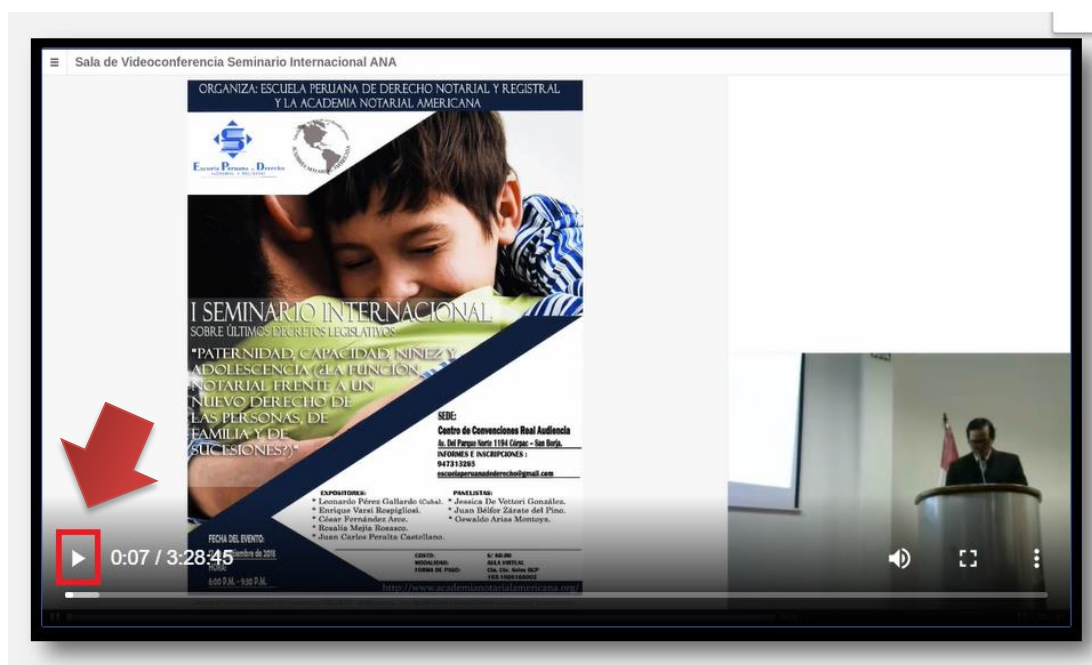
Sala de Videoconferencia Seminario Internacional ANA

ORGANIZA: ESCUELA PERUANA DE DERECHO NOTARIAL Y REGISTRAL Y LA ACADEMIA NOTARIAL AMERICANA

Escuela Peruana de Derecho

I SEMINARIO INTERNACIONAL
SOBRE ÚLTIMOS DECRETOS LEGISLATIVOS

"PATERNIDAD, CAPACIDAD, NIÑEZ Y ADOLESCENCIA ¿LA FUNCIÓN NOTARIAL FRENTE A UN NUEVO DERECHO DE LAS PERSONAS, DE FAMILIA Y DE SUCESIONES?"

SEDE:
Centro de Convenciones Real Audiencia
Av. Del Parque Norte 1194 Córpac - San Borja.
INFORMES E INSCRIPCIONES:
947313265
escuelaperuanadederecho@gmail.com

EXPOSITORES:
* Leonardo Pérez Gallardo (Cuba).
* Enrique Varsi Rospigliosi.
* César Fernández Arce.
* Rosalía Mejía Rosasco.
* Juan Carlos Peralta Castellano.

PANELISTAS:
* Jessica De Vettori González.
* Juan Bélfor Zárate del Pino.
* Oswaldo Arias Montoya.

FECHA DEL EVENTO:
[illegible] embre de 2015
HORA:
6:00 P.M. - 9:30 P.M.

COSTO: S/. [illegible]
MODALIDAD: AULA VIRTUAL
FORMA DE PAGO: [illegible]

http://www.academianotarialamericana.org/

0:07 / 3:28:45